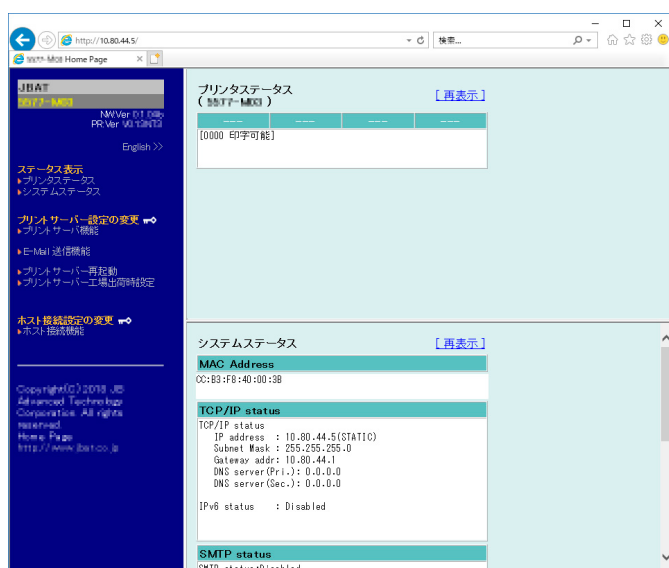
http://10.80.44.5/

検索...

5577-M03 Home Page

JBAT
5577-M03
NW.Ver 0.1.04b
PR.Ver V0.13NT3

English >>

ステータス表示
▸プリンタステータス
▸システムステータス

プリントサーバー設定の変更
▸プリントサーバ機能

▸E-Mail 送信機能

▸プリントサーバー再起動
▸プリントサーバー工場出荷時設定

ホスト接続設定の変更
▸ホスト接続機能

Copyright(C) 2018 JB Advanced Technology Corporation. All rights reserved.
Home Page
http://www.jbat.co.jp

プリンタステータス
( 5577-M03 )
[ 再表示 ]

| --- | --- | --- | --- |
|---|---|---|---|

[0000 印字可能]

システムステータス
[ 再表示 ]

MAC Address
CC:B3:F8:40:00:3B

TCP/IP status
TCP/IP status
IP address : 10.80.44.5(STATIC)
Subnet Mask : 255.255.255.0
Gateway addr: 10.80.44.1
DNS server(Pri.): 0.0.0.0
DNS server(Sec.): 0.0.0.0

IPv6 status : Disabled

SMTP status
SMTP status:Disabled